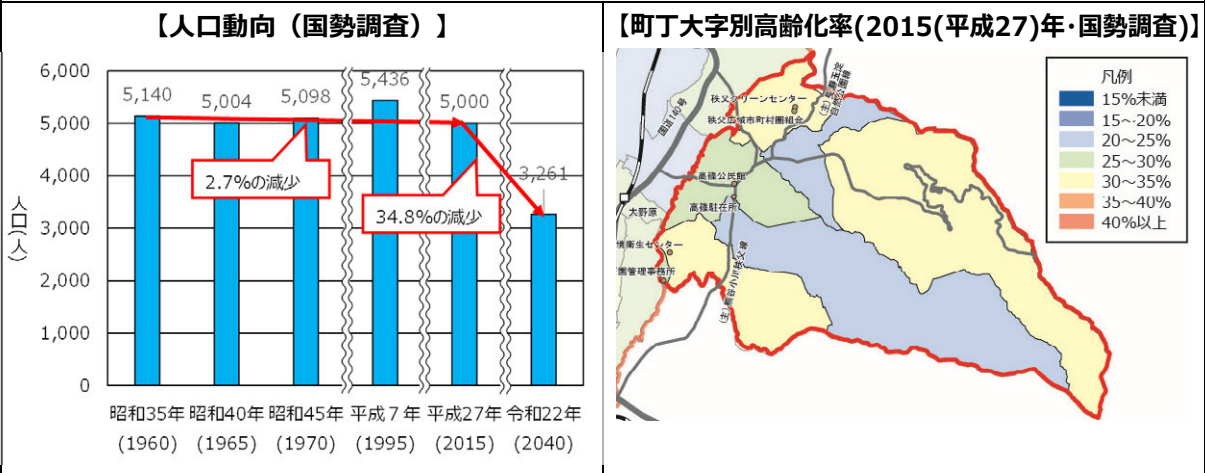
【人口動向（国勢調査）】

6,000
5,000
4,000
3,000
2,000
1,000
0

人口(人)

5,140
5,004
5,098
5,436
5,000
3,261

2.7%の減少
34.8%の減少

昭和35年 (1960)
昭和40年 (1965)
昭和45年 (1970)
平成７年 (1995)
平成27年 (2015)
令和22年 (2040)

【町丁大字別高齢化率(2015(平成27)年·国勢調査)】

凡例
15%未満
15～20%
20～25%
25～30%
30～35%
35～40%
40%以上

秩父クリーンセンター
秩父広域市町村圏組合
高篠公民館
高篠駐在所
大野原
秩父衛生センター
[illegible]管理事務所
国道140号
(主)長瀞玉淀自然公園線
(主)皆野両神荒川線